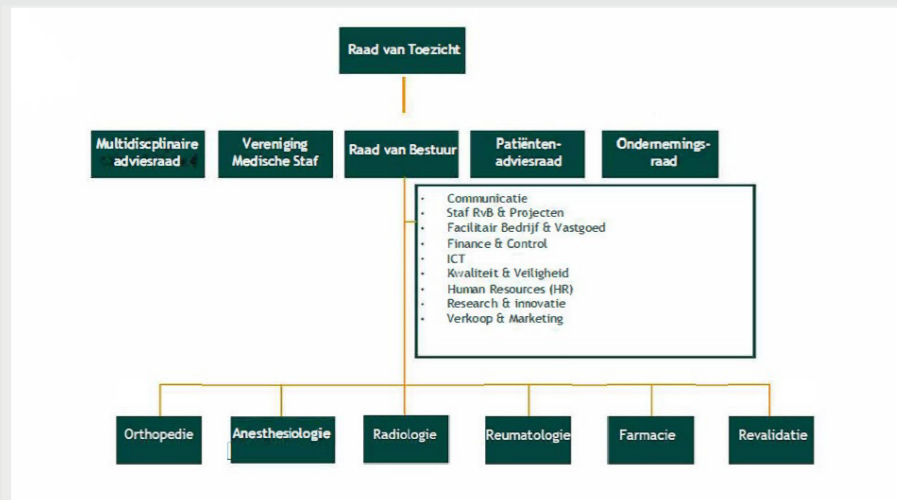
Raad van Toezicht

Multidiscplinaire adviesraad

Vereniging Medische Staf

Raad van Bestuur

Patiënten-adviesraad

Ondernemings-raad

- Communicatie
- Staf RvB & Projecten
- Facilitair Bedrijf & Vastgoed
- Finance & Control
- ICT
- Kwaliteit & Veiligheid
- Human Resources (HR)
- Research & innovatie
- Verkoop & Marketing

Orthopedie

Anesthesiologie

Radiologie

Reumatologie

Farmacie

Revalidatie